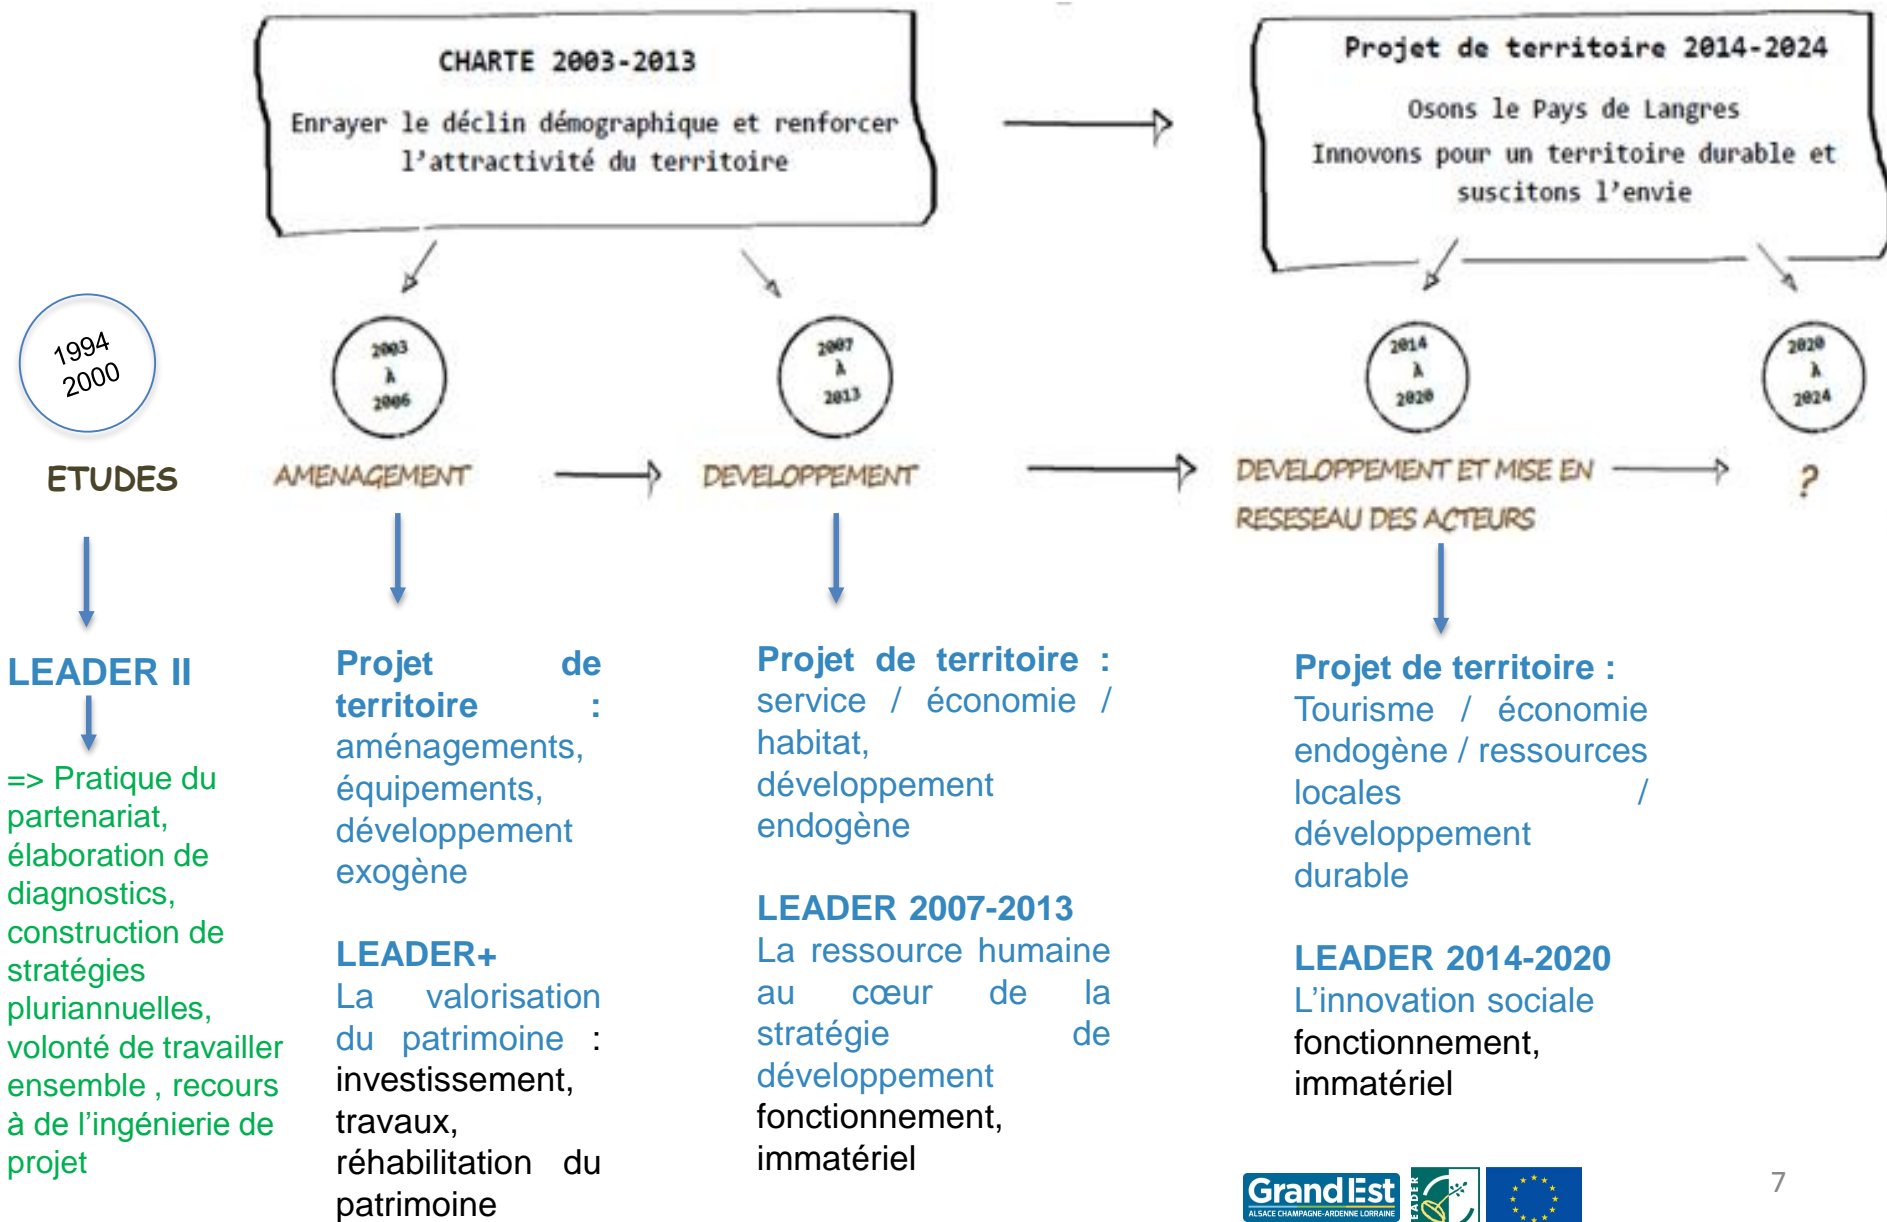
CHARTE 2003-2013

Enrayer le déclin démographique et renforcer l'attractivité du territoire

Projet de territoire 2014-2024

Osons le Pays de Langres

Innovons pour un territoire durable et suscitons l'envie

1994
2000

ETUDES

2003
à
2006

AMENAGEMENT

2007
à
2013

DEVELOPPEMENT

2014
à
2020

DEVELOPPEMENT ET MISE EN RESESEAU DES ACTEURS

2020
à
2024

?

LEADER II

=> Pratique du partenariat, élaboration de diagnostics, construction de stratégies pluriannuelles, volonté de travailler ensemble , recours à de l'ingénierie de projet

Projet de territoire : aménagements, équipements, développement exogène

LEADER+
La valorisation du patrimoine : investissement, travaux, réhabilitation du patrimoine

Projet de territoire : service / économie / habitat, développement endogène

LEADER 2007-2013
La ressource humaine au cœur de la stratégie de développement
fonctionnement, immatériel

Projet de territoire : Tourisme / économie endogène / ressources locales / développement durable

LEADER 2014-2020
L'innovation sociale
fonctionnement, immatériel

Grand Est
ALSACE CHAMPAGNE-ARDENNE LORRAINE
LEADER

7